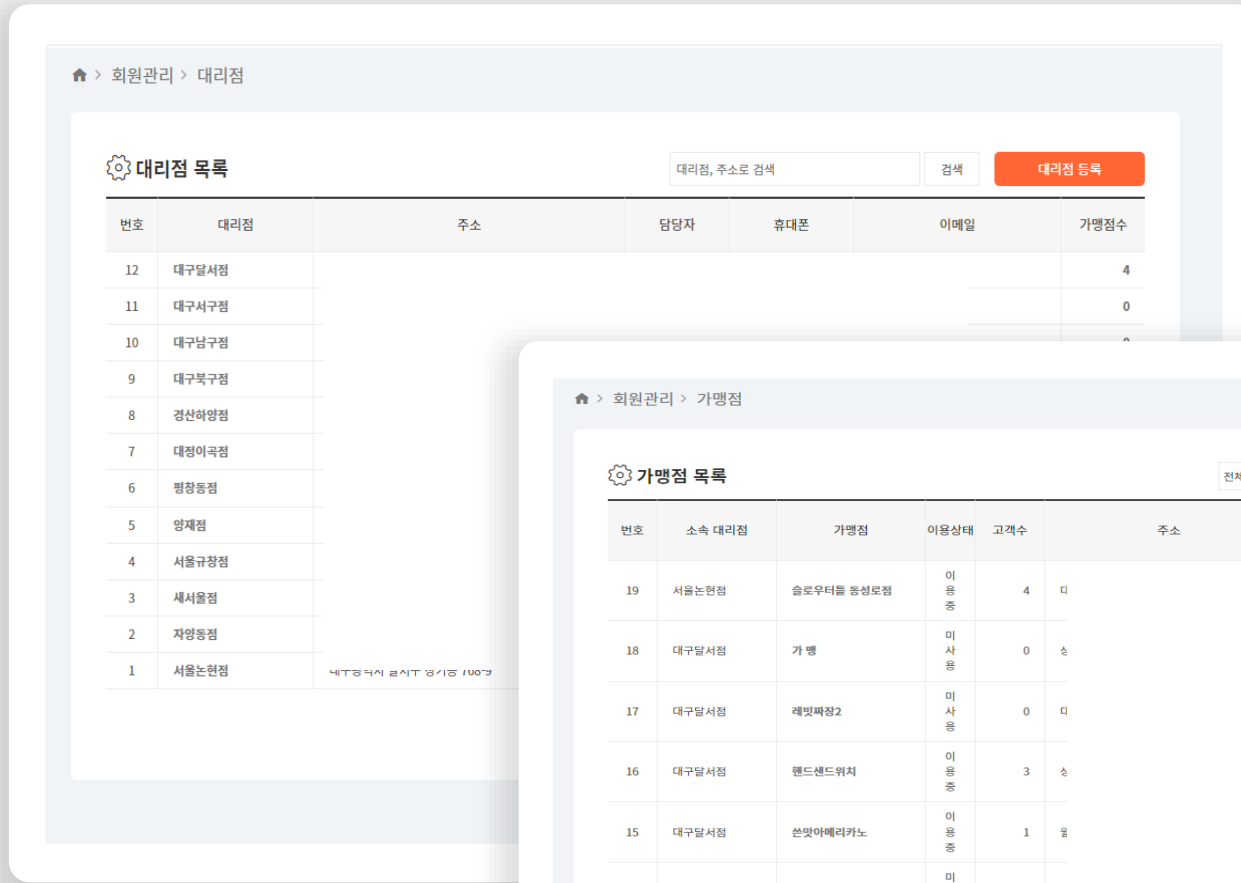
회원관리 > 대리점

대리점 목록

대리점, 주소로 검색 | 검색 | 대리점 등록

| 번호 | 대리점 | 주소 | 담당자 | 휴대폰 | 이메일 | 가맹점수 |
|---|---|---|---|---|---|---|
| 12 | 대구달서점 | | | | | 4 |
| 11 | 대구서구점 | | | | | 0 |
| 10 | 대구남구점 | | | | | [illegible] |
| 9 | 대구북구점 | | | | | |
| 8 | 경산하양점 | | | | | |
| 7 | 대정이곡점 | | | | | |
| 6 | 평창동점 | | | | | |
| 5 | 양재점 | | | | | |
| 4 | 서울규창점 | | | | | |
| 3 | 새서울점 | | | | | |
| 2 | 자양동점 | | | | | |
| 1 | 서울논현점 | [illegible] | | | | |

회원관리 > 가맹점

가맹점 목록

전체

| 번호 | 소속 대리점 | 가맹점 | 이용상태 | 고객수 | 주소 |
|---|---|---|---|---|---|
| 19 | 서울논현점 | 슬로우터틀 동성로점 | 이용중 | 4 | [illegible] |
| 18 | 대구달서점 | 가 맹 | 미사용 | 0 | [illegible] |
| 17 | 대구달서점 | 레빗짜장2 | 미사용 | 0 | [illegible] |
| 16 | 대구달서점 | 핸드샌드위치 | 이용중 | 3 | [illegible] |
| 15 | 대구달서점 | 쓴맛아메리카노 | 이용중 | 1 | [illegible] |
| | | | 미 | | |